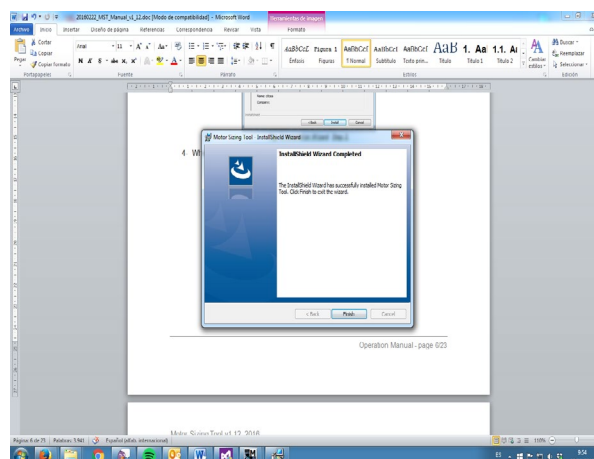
20180222_MST_Manual_v1_12.doc [Modo de compatibilidad] - Microsoft Word

Herramientas de imagen

Archivo Inicio Insertar Diseño de página Referencias Correspondencia Revisar Vista Formato

Cortar
Copiar
Pegar
Copiar formato
Portapapeles

Arial 11

Fuente

Párrafo

AaBbCcI Énfasis
Figura 1 Figuras
AaBbCcI ¶ Normal
AaBbCcI Subtítulo
AaBbCcI Texto prin...
AaB Título
1. Aa Título 1
1.1. Ai Título 2

Cambiar estilos

Estilos

Buscar
Reemplazar
Seleccionar
Edición

4. Wi

Motor Sizing Tool - InstallShield Wizard

InstallShield Wizard Completed

The InstallShield Wizard has successfully installed Motor Sizing Tool. Click Finish to exit the wizard.

< Back Finish Cancel

Operation Manual - page 6/23

Motor Sizing Tool v1.12 2018

Página: 6 de 23 Palabras: 5.941 Español (alfab. internacional)

110%

9:54